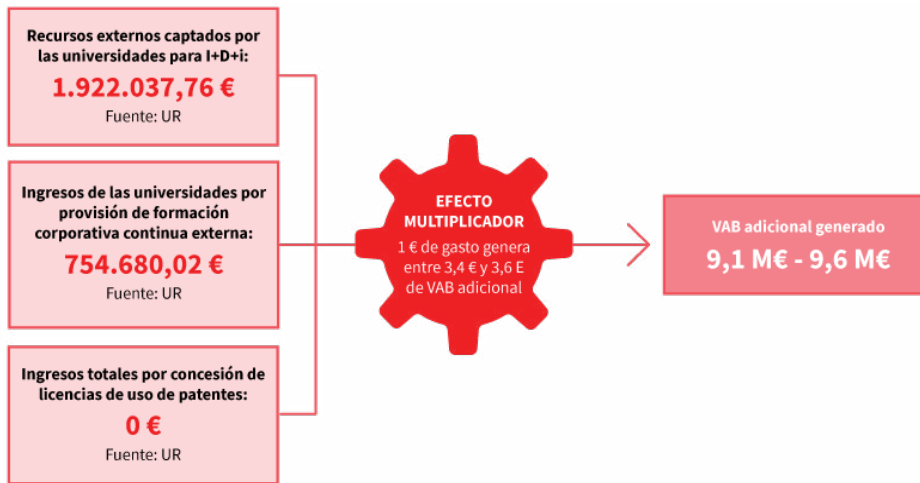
Recursos externos captados por las universidades para I+D+i:
1.922.037,76 €
Fuente: UR

Ingresos de las universidades por provisión de formación corporativa continua externa:
754.680,02 €
Fuente: UR

Ingresos totales por concesión de licencias de uso de patentes:
0 €
Fuente: UR

EFECTO MULTIPLICADOR
1 € de gasto genera entre 3,4 € y 3,6 E de VAB adicional

VAB adicional generado
9,1 M€ - 9,6 M€